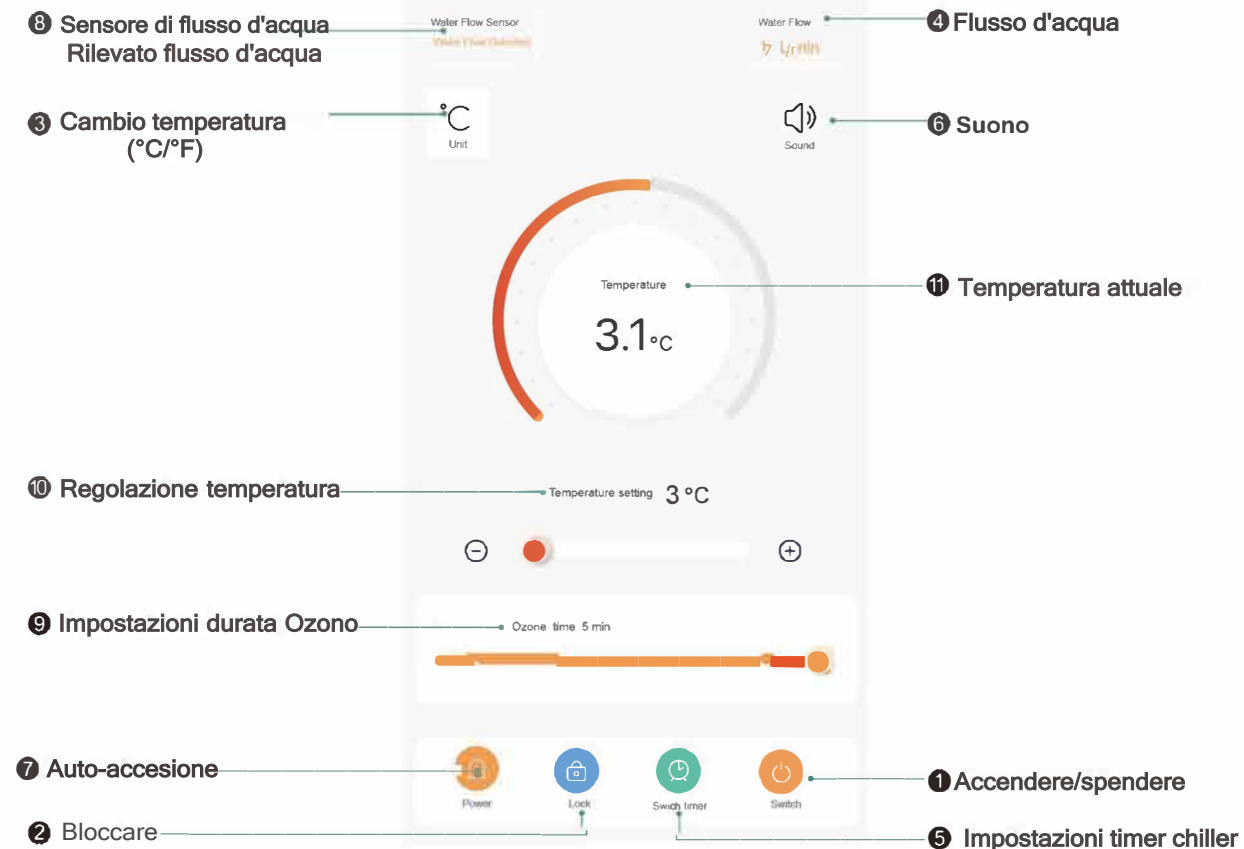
❽ Sensore di flusso d'acqua
Rilevato flusso d'acqua

Water Flow Sensor
Water Flow Detected

Water Flow
7 L/min

❹ Flusso d'acqua

❸ Cambio temperatura
(°C/°F)

°C
Unit

Sound

❻ Suono

Temperature
3.1°C

⓫ Temperatura attuale

❿ Regolazione temperatura

Temperature setting 3 °C

⊖ ⊕

❾ Impostazioni durata Ozono

Ozone time 5 min

❼ Auto-accesione

Power
Lock
Swich timer
Switch

❶ Accendere/spendere

❷ Bloccare

❺ Impostazioni timer chiller